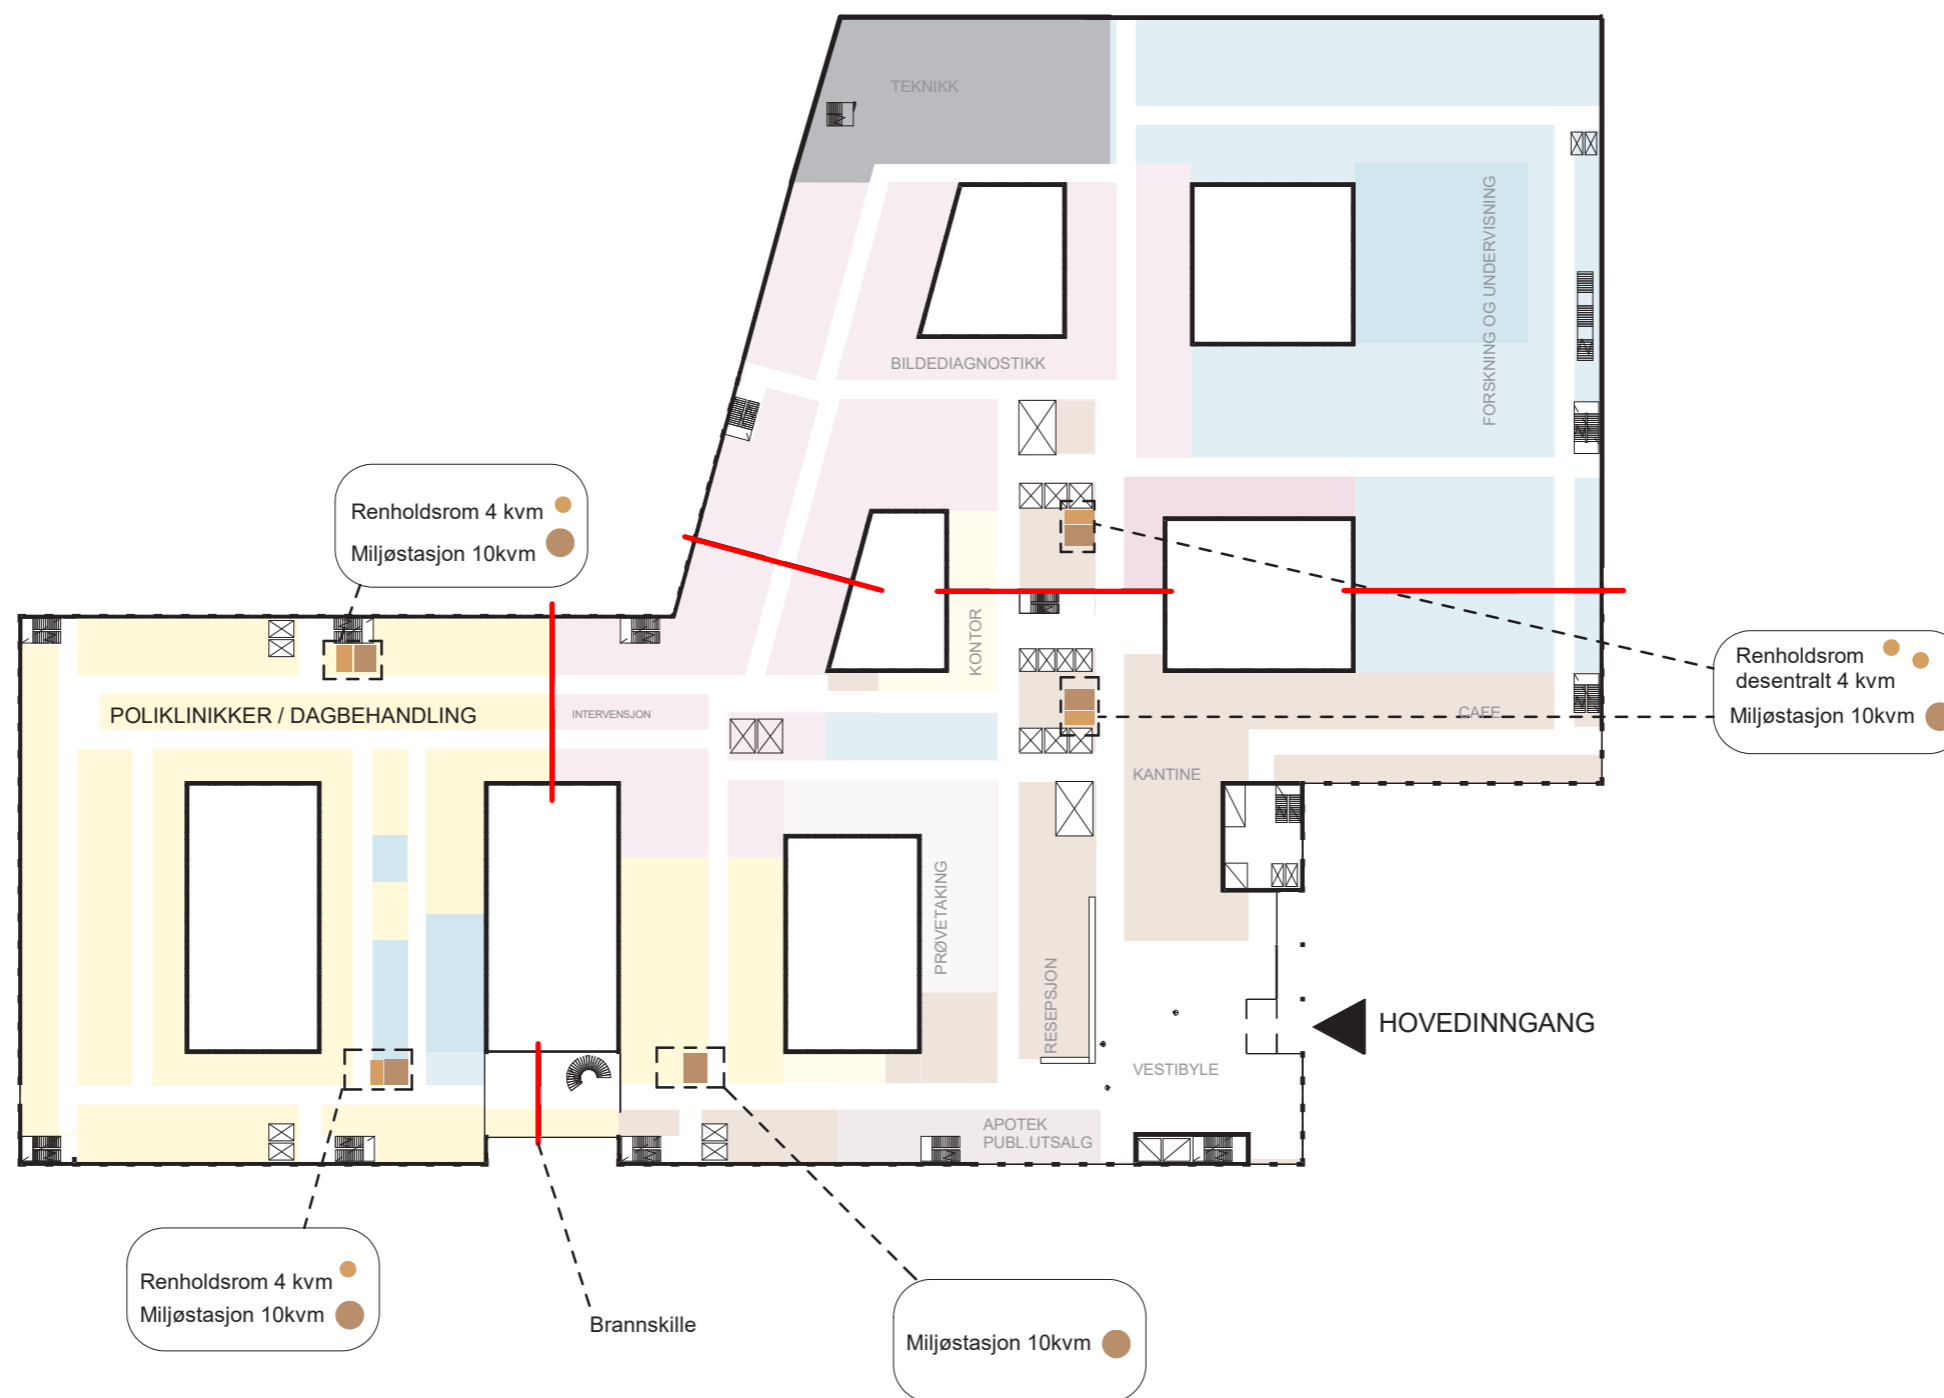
TEKNIKK

BILDEDIAGNOSTIKK

FORSKNING OG UNDERVISNING

Renholdsrom 4 kvm
Miljøstasjon 10kvm

KONTOR

Renholdsrom desentralt 4 kvm
Miljøstasjon 10kvm

POLIKLINIKKER / DAGBEHANDLING

INTERVENSJON

CAFE

KANTINE

PRØVETAKING

RESEPSJON

HOVEDINNGANG

VESTIBYLE

APOTEK
PUBL.UTSALG

Renholdsrom 4 kvm
Miljøstasjon 10kvm

Brannskille

Miljøstasjon 10kvm